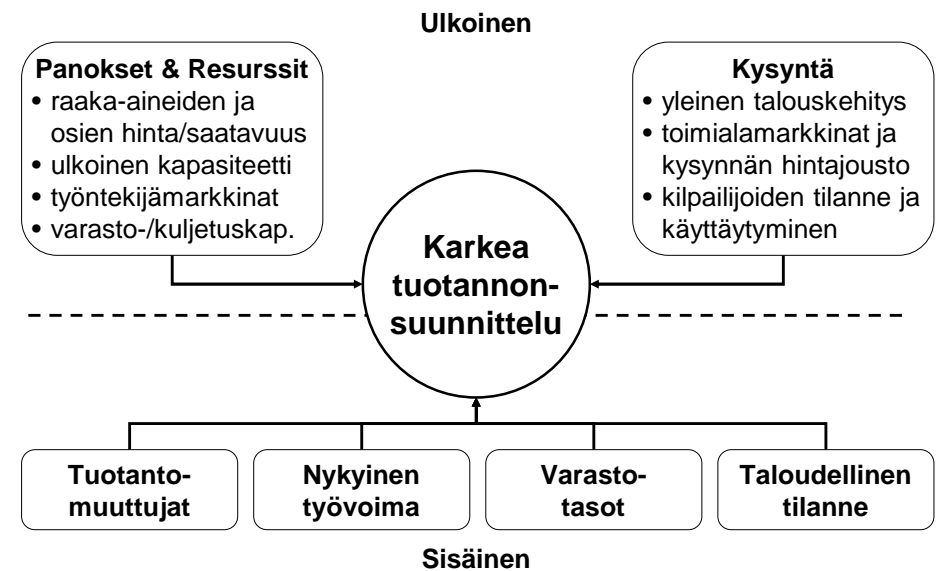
Ulkoinen

Panokset & Resurssit
• raaka-aineiden ja osien hinta/saatavuus
• ulkoinen kapasiteetti
• työntekijämarkkinat
• varasto-/kuljetuskap.

Kysyntä
• yleinen talouskehitys
• toimialamarkkinat ja kysynnän hintajousto
• kilpailijoiden tilanne ja käyttäytyminen

Karkea tuotannonsuunnittelu

Tuotanto-muuttujat

Nykyinen työvoima

Varasto-tasot

Taloudellinen tilanne

Sisäinen